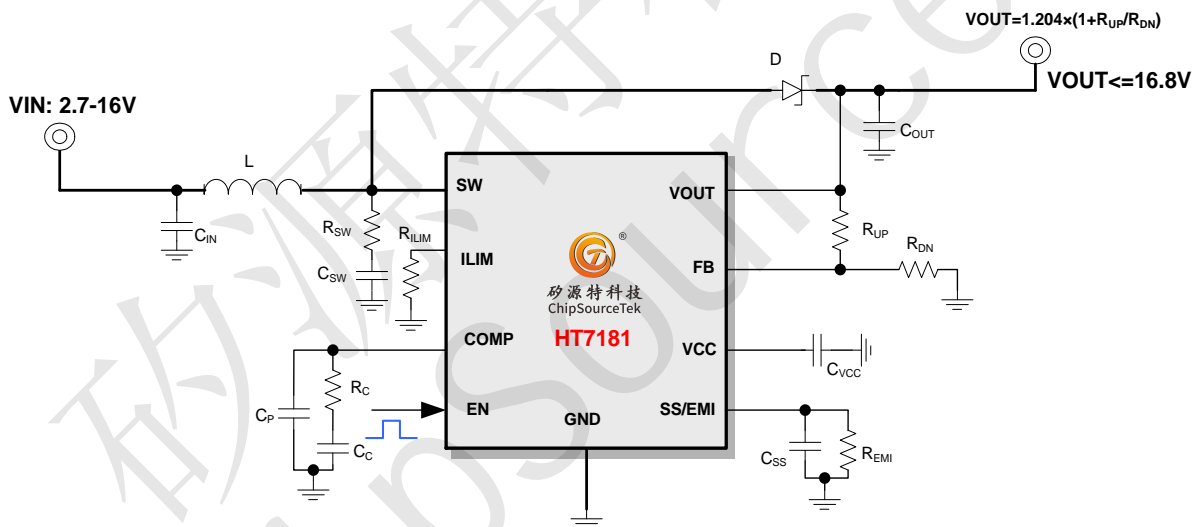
VOUT=1.204×(1+$R_{UP}$/$R_{DN}$)

D

VOUT<=16.8V

VIN: 2.7-16V

$C_{OUT}$

L

SW

VOUT

$C_{IN}$

$R_{SW}$

$R_{ILIM}$

$R_{UP}$

$R_{DN}$

$C_{SW}$

ILIM

FB

矽源特科技
ChipSourceTek

COMP

HT7181

VCC

$C_{VCC}$

$R_C$

$C_P$

EN

GND

SS/EMI

$C_C$

$C_{SS}$

$R_{EMI}$